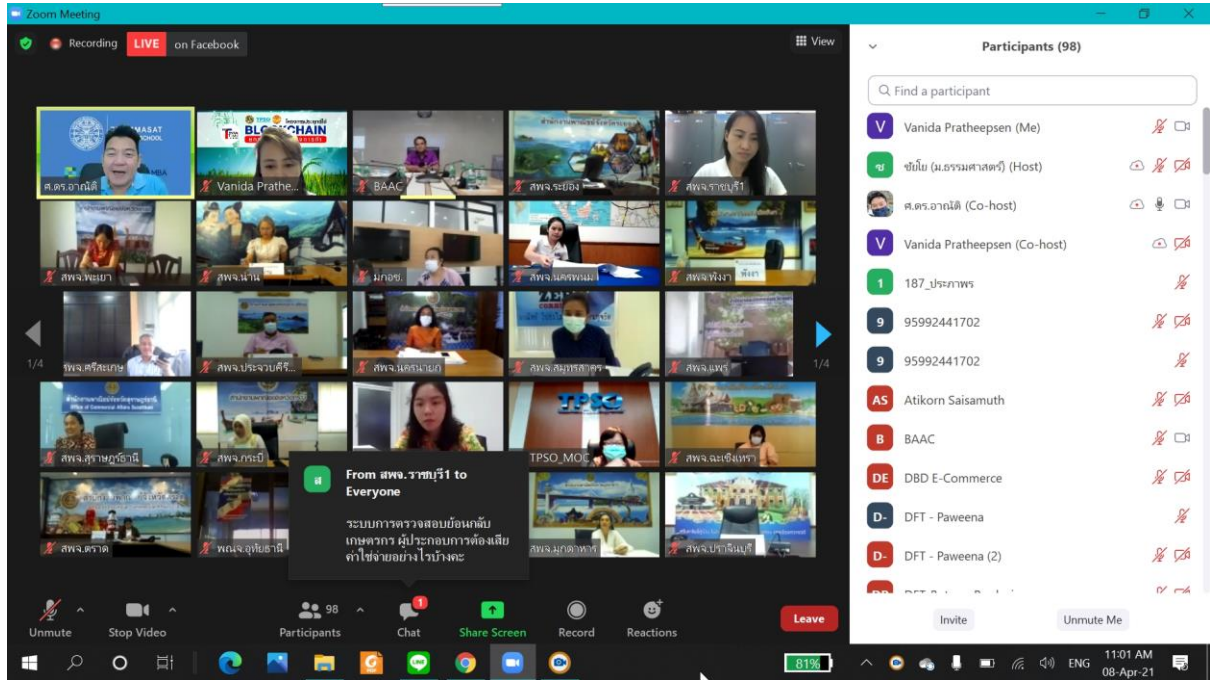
Zoom Meeting

Recording LIVE on Facebook

View

ศ.ดร.อาณัติ
Vanida Prathe...
BAAC
สพจ.ระยอง
สพจ.ราชบุรี1
สพจ.พะเยา
สพจ.น่าน
มกอช.
สพจ.นครพนม
สพจ.พังงา
สพจ.ศรีสะเกษ
สพจ.ประจวบคีรี...
สพจ.นครนายก
สพจ.สมุทรสาคร
สพจ.แพร่
สพจ.สุราษฎร์ธานี
สพจ.กระบี่
TPSO_MOC
สพจ.ฉะเชิงเทรา
สพจ.ตราด
พณจ.อุทัยธานี
สพจ.มุกดาหาร
สพจ.ปราจีนบุรี

1/4
1/4

From สพจ.ราชบุรี1 to Everyone

ระบบการตรวจสอบย้อนกลับ เกษตรกร ผู้ประกอบการต้องเสียค่าใช้จ่ายอย่างไรบ้างคะ

Unmute
Stop Video
98
Participants
1
Chat
Share Screen
Record
Reactions
Leave

Participants (98)

Find a participant

Vanida Pratheepsen (Me)
ชัยโย (ม.ธรรมศาสตร์) (Host)
ศ.ดร.อาณัติ (Co-host)
Vanida Pratheepsen (Co-host)
187_ประภาพร
95992441702
95992441702
Atikorn Saisamuth
BAAC
DBD E-Commerce
DFT - Paweena
DFT - Paweena (2)

Invite
Unmute Me

81%
ENG
11:01 AM
08-Apr-21